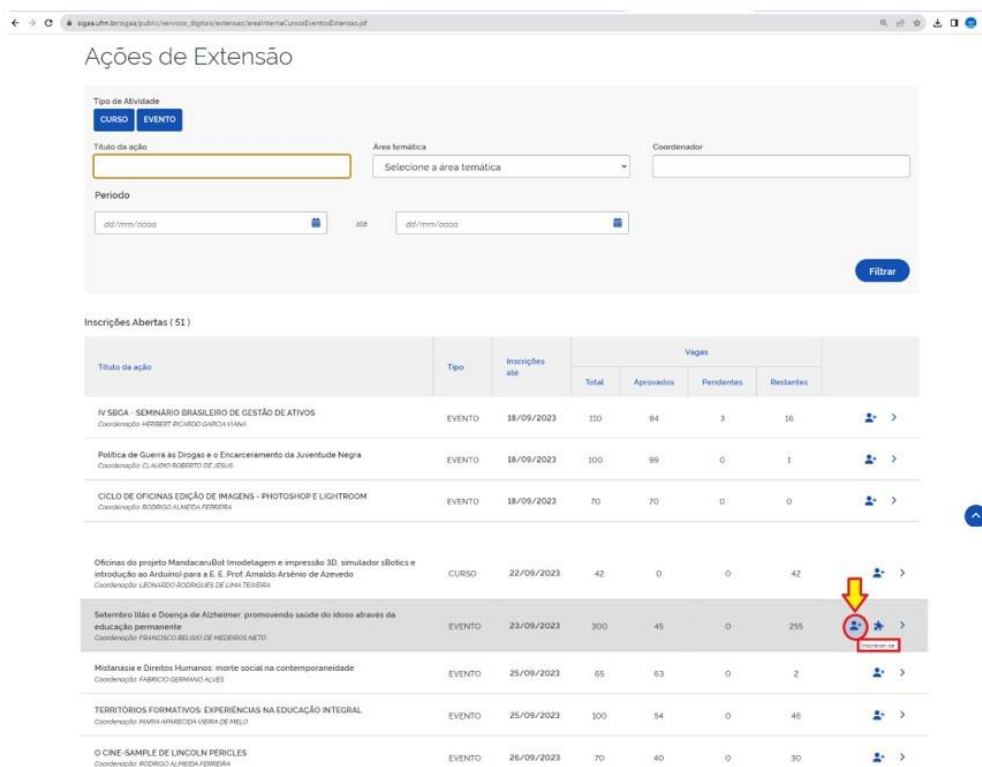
sigaa.ufrn.br/sigaa/public/servicos_digitais/extensao/areaInternaCursosEventosExtensao.jsf

Ações de Extensão

Tipo de Atividade
CURSO EVENTO

Título da ação

Área temática
Selecione a área temática

Coordenador

Período
dd/mm/aaaa até dd/mm/aaaa

Filtrar

Inscrições Abertas ( 51 )

| Título da ação | Tipo | Inscrições até | Vagas Total | Aprovados | Pendentes | Restantes |
|---|---|---|---|---|---|---|
| IV SBGA - SEMINÁRIO BRASILEIRO DE GESTÃO DE ATIVOS Coordenação: HERBERT RICARDO GARCIA VIANA | EVENTO | 18/09/2023 | 110 | 94 | 3 | 16 |
| Política de Guerra às Drogas e o Encarceramento da Juventude Negra Coordenação: CLAUDIO ROBERTO DE JESUS | EVENTO | 18/09/2023 | 100 | 99 | 0 | 1 |
| CICLO DE OFICINAS EDIÇÃO DE IMAGENS - PHOTOSHOP E LIGHTROOM Coordenação: RODRIGO ALMEIDA FERREIRA | EVENTO | 18/09/2023 | 70 | 70 | 0 | 0 |
| Oficinas do projeto MandacaruBot (modelagem e impressão 3D, simulador sBotics e introdução ao Arduino) para a E. E. Prof. Arnaldo Arsênio de Azevedo Coordenação: LEONARDO RODRIGUES DE LIMA TEIXEIRA | CURSO | 22/09/2023 | 42 | 0 | 0 | 42 |
| Setembro lilás e Doença de Alzheimer: promovendo saúde do idoso através da educação permanente Coordenação: FRANCISCO BELISIO DE MEDEIROS NETO | EVENTO | 23/09/2023 | 300 | 45 | 0 | 255 |
| Mistanásia e Direitos Humanos: morte social na contemporaneidade Coordenação: FABRICIO GERMANO ALVES | EVENTO | 25/09/2023 | 65 | 63 | 0 | 2 |
| TERRITÓRIOS FORMATIVOS: EXPERIÊNCIAS NA EDUCAÇÃO INTEGRAL Coordenação: MARIA APARECIDA VIEIRA DE MELO | EVENTO | 25/09/2023 | 100 | 54 | 0 | 46 |
| O CINE-SAMPLE DE LINCOLN PERICLES Coordenação: RODRIGO ALMEIDA FERREIRA | EVENTO | 26/09/2023 | 70 | 40 | 0 | 30 |

Inscrever-se